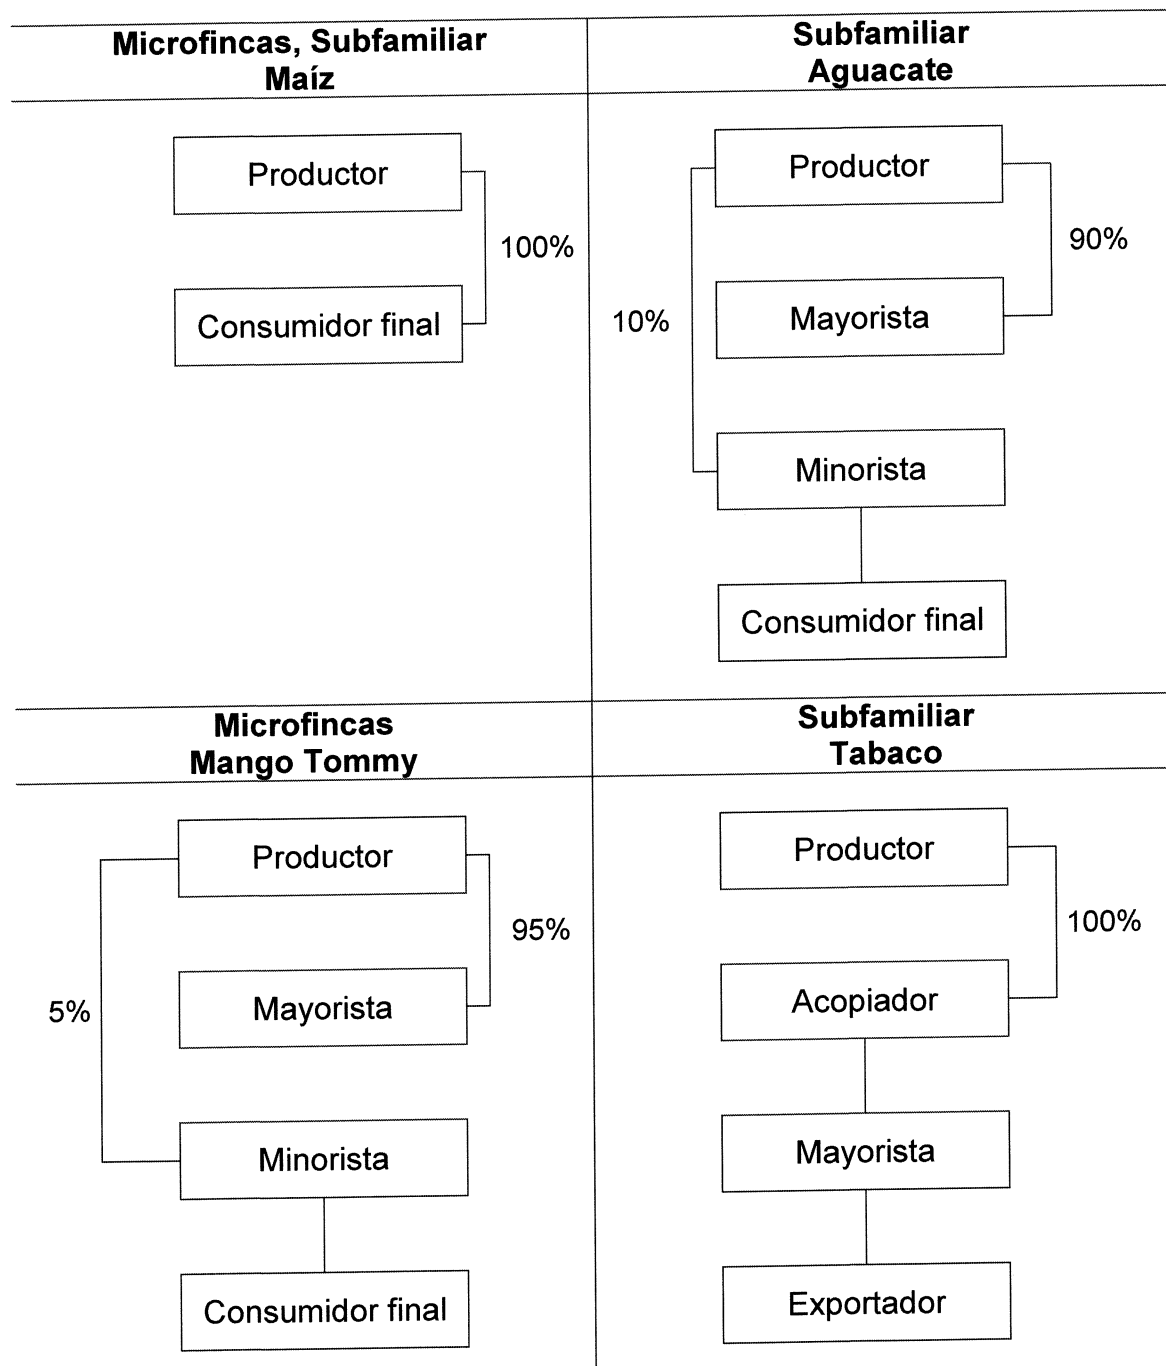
**Microfincas, Subfamiliar Maíz**

Productor

100%

Consumidor final

**Subfamiliar Aguacate**

Productor

90%

10%

Mayorista

Minorista

Consumidor final

**Microfincas Mango Tommy**

Productor

95%

5%

Mayorista

Minorista

Consumidor final

**Subfamiliar Tabaco**

Productor

100%

Acopiador

Mayorista

Exportador